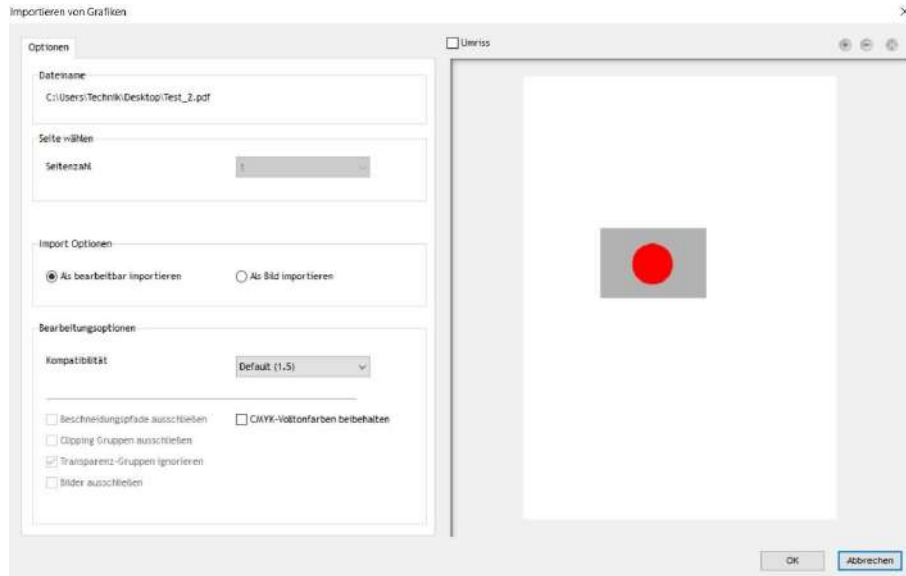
Importieren von Grafiken

×

Optionen

Umriss

Dateiname

C:\Users\Technik\Desktop\Test_2.pdf

Seite wählen

Seitenzahl

1

Import Optionen

As bearbeitbar importieren

Als Bild importieren

Bearbeitungsoptionen

Kompatibilität

Default (1.5)

Beschneidungspfade ausschließen

CMYK-Volltonfarben beibehalten

Clipping Gruppen ausschließen

Transparenz-Gruppen ignorieren

Bilder ausschließen

OK

Abbrechen